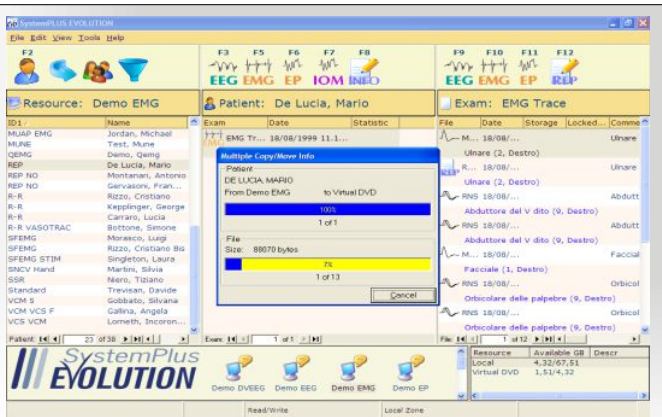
SystemPLUS EVOLUTION

File Edit View Tools Help

F2

F3 F5 F6 F7 F8
EEG EMG EP IOM INFO

F9 F10 F11 F12
EEG EMG EP REP

Resource: Demo EMG

Patient: De Lucia, Mario

Exam: EMG Trace

| ID1 | Name |
|---|---|
| MUAP EMG | Jordan, Michael |
| MUNE | Test, Mune |
| QEMG | Demo, Qemg |
| REP | De Lucia, Mario |
| REP NO | Montanari, Antonio |
| REP NO | Gervasoni, Fran... |
| R-R | Rizzo, Cristiano |
| R-R | Kepplinger, George |
| R-R | Carraro, Lucia |
| R-R VASOTRAC | Bottone, Simone |
| SFEMG | Morasco, Luigi |
| SFEMG | Rizzo, Cristiano Bis |
| SFEMG STIM | Singleton, Laura |
| SNCV Hand | Martini, Silvia |
| SSR | Nero, Tiziano |
| Standard | Trevisan, Davide |
| VCM S | Gobbato, Silvana |
| VCM VCS F | Gallina, Angela |
| VCS VCM | Lorneth, Incoron... |

Patient 23 of 38

| Exam | Date | Statistic |
|---|---|---|
| EMG Tr... | 18/08/1999 11.1... | |

Exam 1 of 1

| File | Date | Storage | Locked... | Comme |
|---|---|---|---|---|
| M... | 18/08/... | | | Ulnare |
| Ulnare (2, Destro) | | | | |
| M... | 18/08/... | | | Ulnare |
| Ulnare (2, Destro) | | | | |
| RNS | 18/08/... | | | Abdutt |
| Abduttore del V dito (9, Destro) | | | | |
| RNS | 18/08/... | | | Abdutt |
| Abduttore del V dito (9, Destro) | | | | |
| M... | 18/08/... | | | Faccial |
| Facciale (1, Destro) | | | | |
| RNS | 18/08/... | | | Orbicol |
| Orbicolare delle palpebre (9, Destro) | | | | |
| RNS | 18/08/... | | | Orbicol |
| Orbicolare delle palpebre (9, Destro) | | | | |

File 1 of 12

Multiple Copy/Move Info
Patient
DE LUCIA, MARIO
From Demo EMG to Virtual DVD
100%
1 of 1
File
Size: 88070 bytes
7%
1 of 13
Cancel

SystemPlus EVOLUTION

Demo DVEEG Demo EEG Demo EMG Demo EP

| Resource | Available GB | Descr |
|---|---|---|
| Local | 4,32/67,51 | |
| Virtual DVD | 1,51/4,32 | |

Read/Write Local Zone